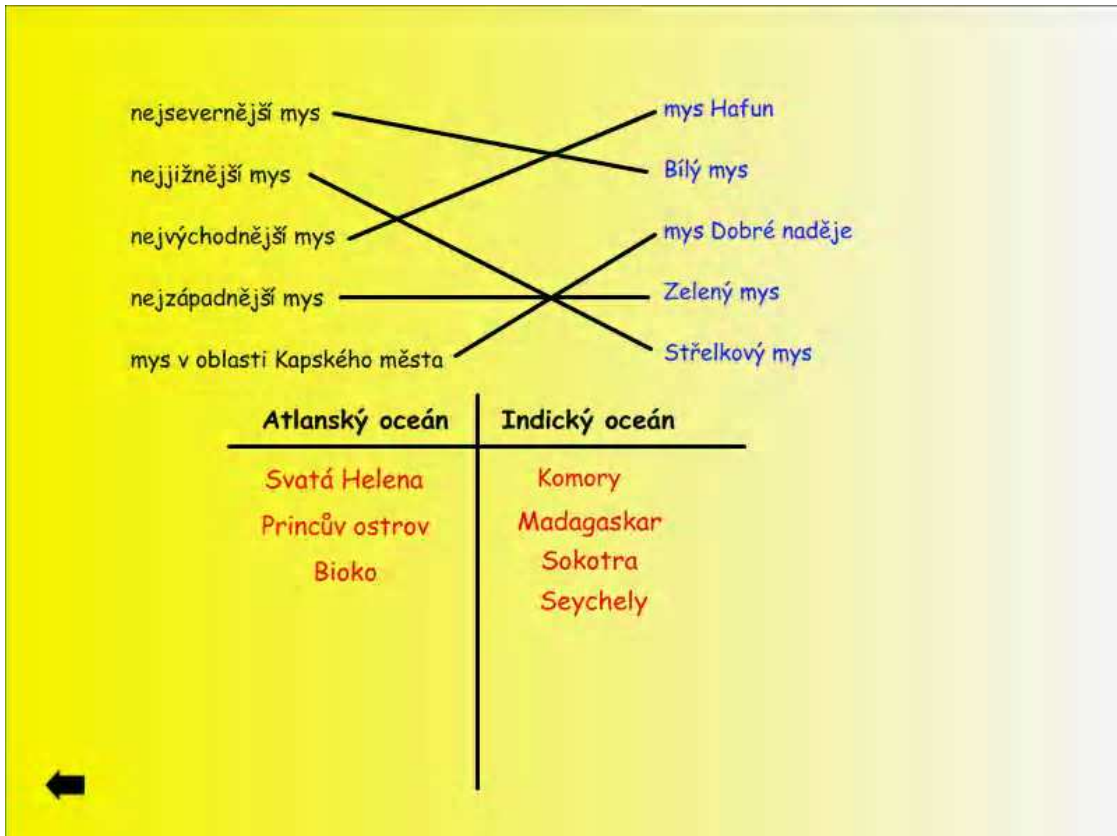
nejsevernější mys

nejjižnější mys

nejvýchodnější mys

nejzápadnější mys

mys v oblasti Kapského města

mys Hafun

Bílý mys

mys Dobré naděje

Zelený mys

Střelkový mys

| Atlanský oceán | Indický oceán |
|---|---|
| Svatá Helena | Komory |
| Princův ostrov | Madagaskar |
| Bioko | Sokotra |
| | Seychely |